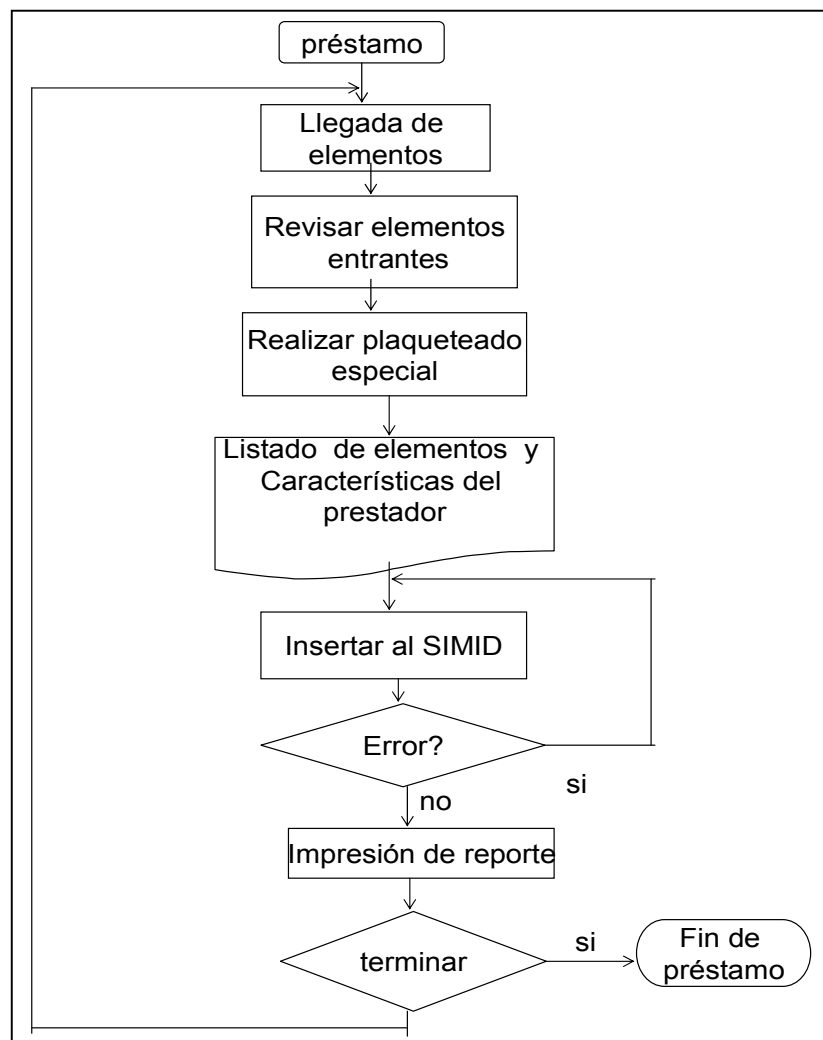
préstamo

Llegada de elementos

Revisar elementos entrantes

Realizar plaqueteado especial

Listado de elementos y Características del prestador

Insertar al SIMID

Error?

si

no

Impresión de reporte

terminar

si

Fin de préstamo